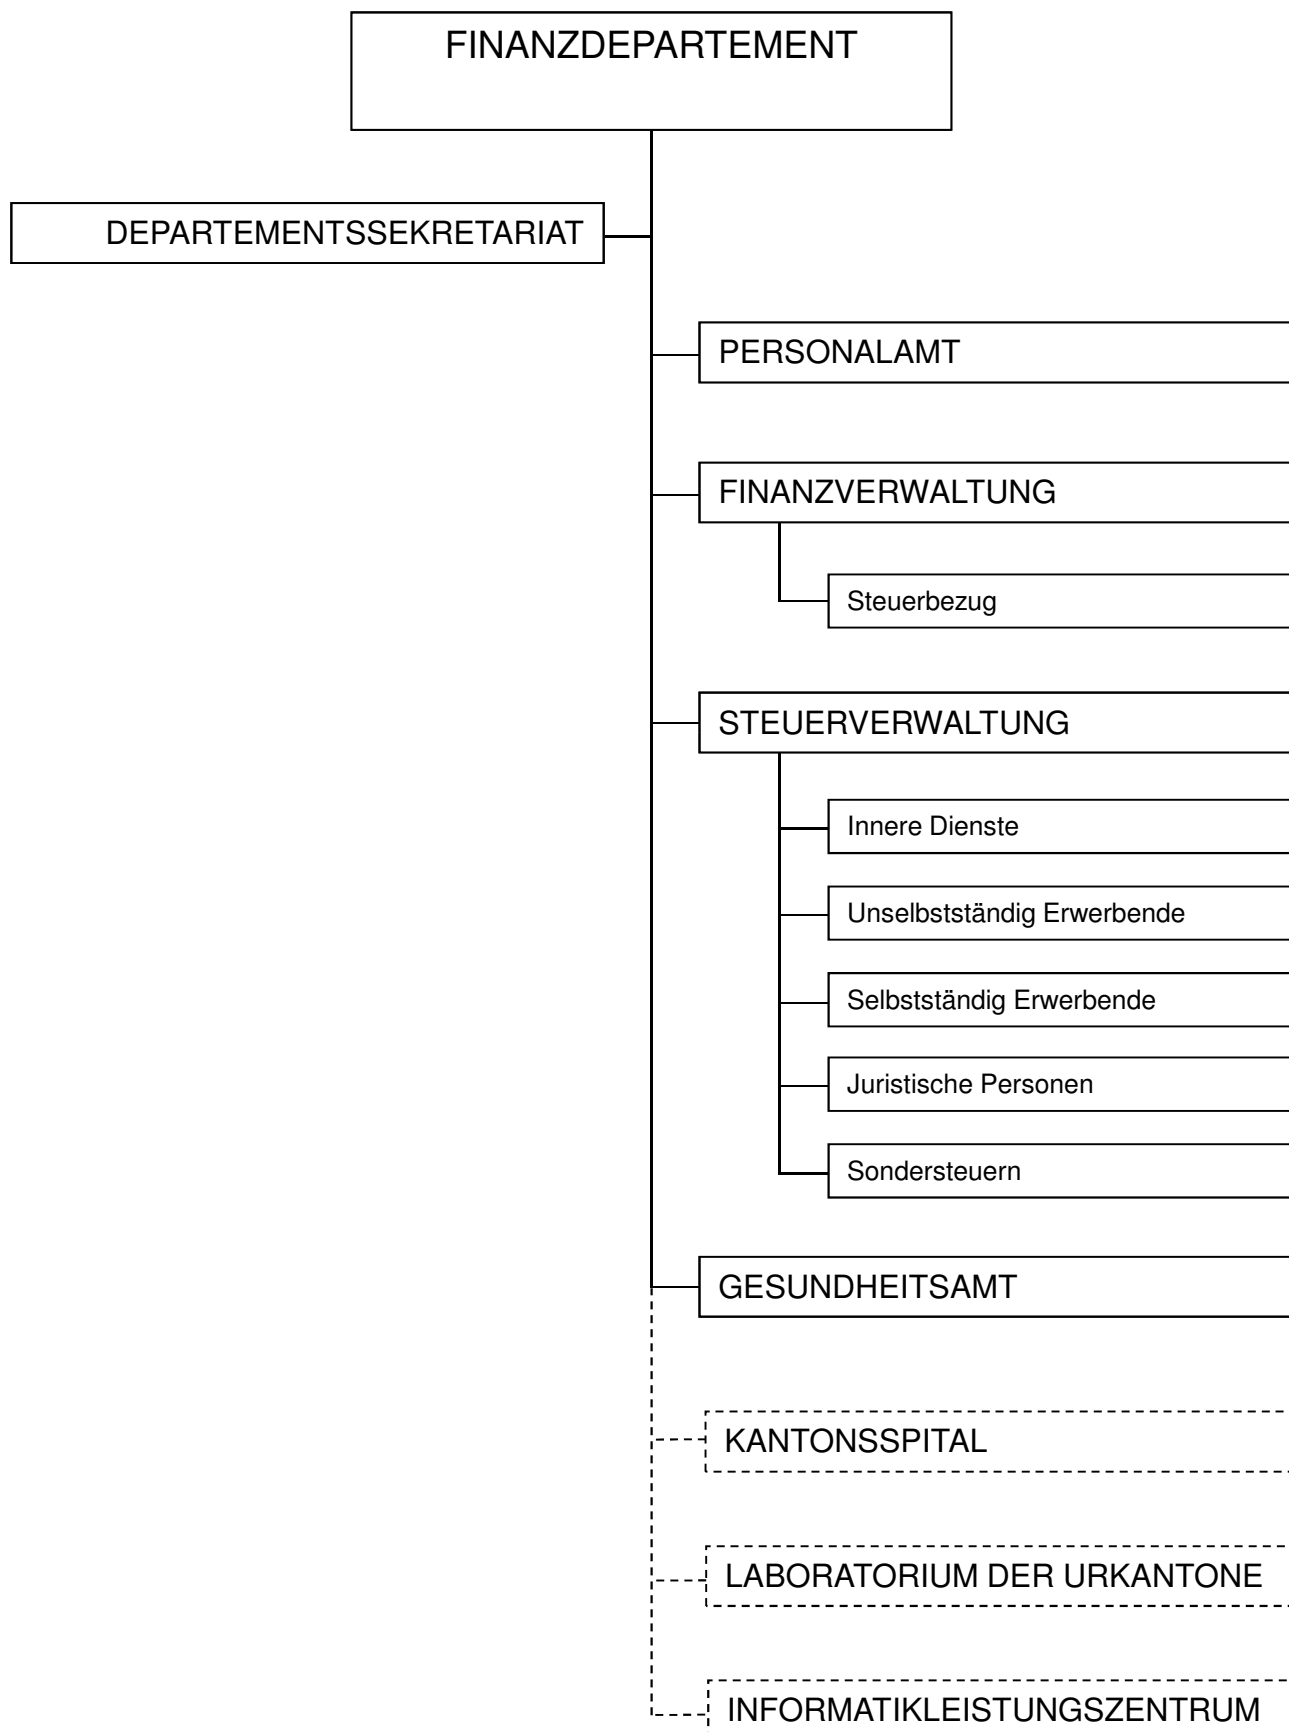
FINANZDEPARTEMENT

DEPARTEMENTSSEKRETARIAT

PERSONALAMT

FINANZVERWALTUNG

Steuerbezug

STEUERVERWALTUNG

Innere Dienste

Unselbstständig Erwerbende

Selbstständig Erwerbende

Juristische Personen

Sondersteuern

GESUNDHEITSAMT

KANTONSSPITAL

LABORATORIUM DER URKANTONE

INFORMATIKLEISTUNGSZENTRUM